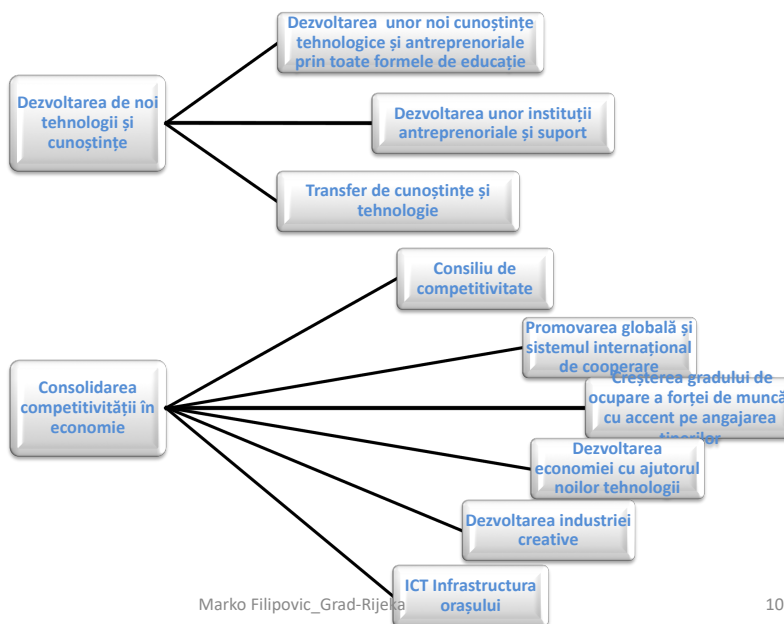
Dezvoltarea de noi tehnologii și cunoștințe

Dezvoltarea unor noi cunoștințe tehnologice și antreprenoriale prin toate formele de educație

Dezvoltarea unor instituții antreprenoriale și suport

Transfer de cunoștințe și tehnologie

Consolidarea competitivității în economie

Consiliu de competitivitate

Promovarea globală și sistemul internațional de cooperare

Creșterea gradului de ocupare a forței de muncă cu accent pe angajarea tinerilor

Dezvoltarea economiei cu ajutorul noilor tehnologii

Dezvoltarea industriei creative

ICT Infrastructura orașului

Marko Filipovic_Grad-Rijeka

10